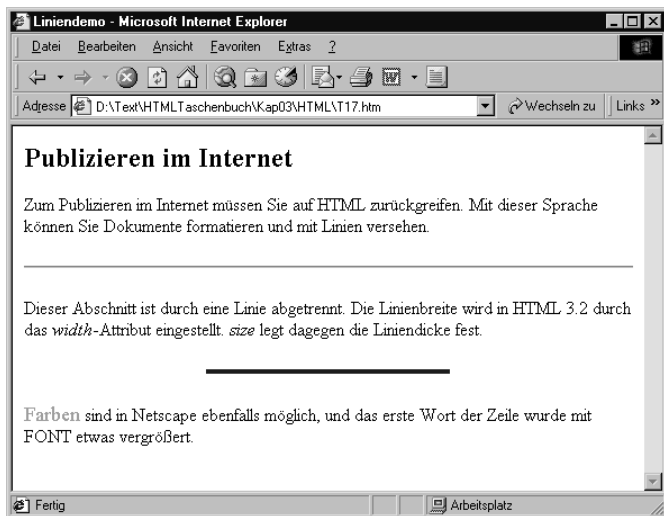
Liniendemo - Microsoft Internet Explorer

Datei Bearbeiten Ansicht Favoriten Extras ?

Adresse D:\Text\HTMLTaschenbuch\Kap03\HTML\T17.htm Wechseln zu Links »

Publizieren im Internet

Zum Publizieren im Internet müssen Sie auf HTML zurückgreifen. Mit dieser Sprache können Sie Dokumente formatieren und mit Linien versehen.

Dieser Abschnitt ist durch eine Linie abgetrennt. Die Linienbreite wird in HTML 3.2 durch das *width*-Attribut eingestellt. *size* legt dagegen die Liniendicke fest.

Farben sind in Netscape ebenfalls möglich, und das erste Wort der Zeile wurde mit FONT etwas vergrößert.

Fertig

Arbeitsplatz